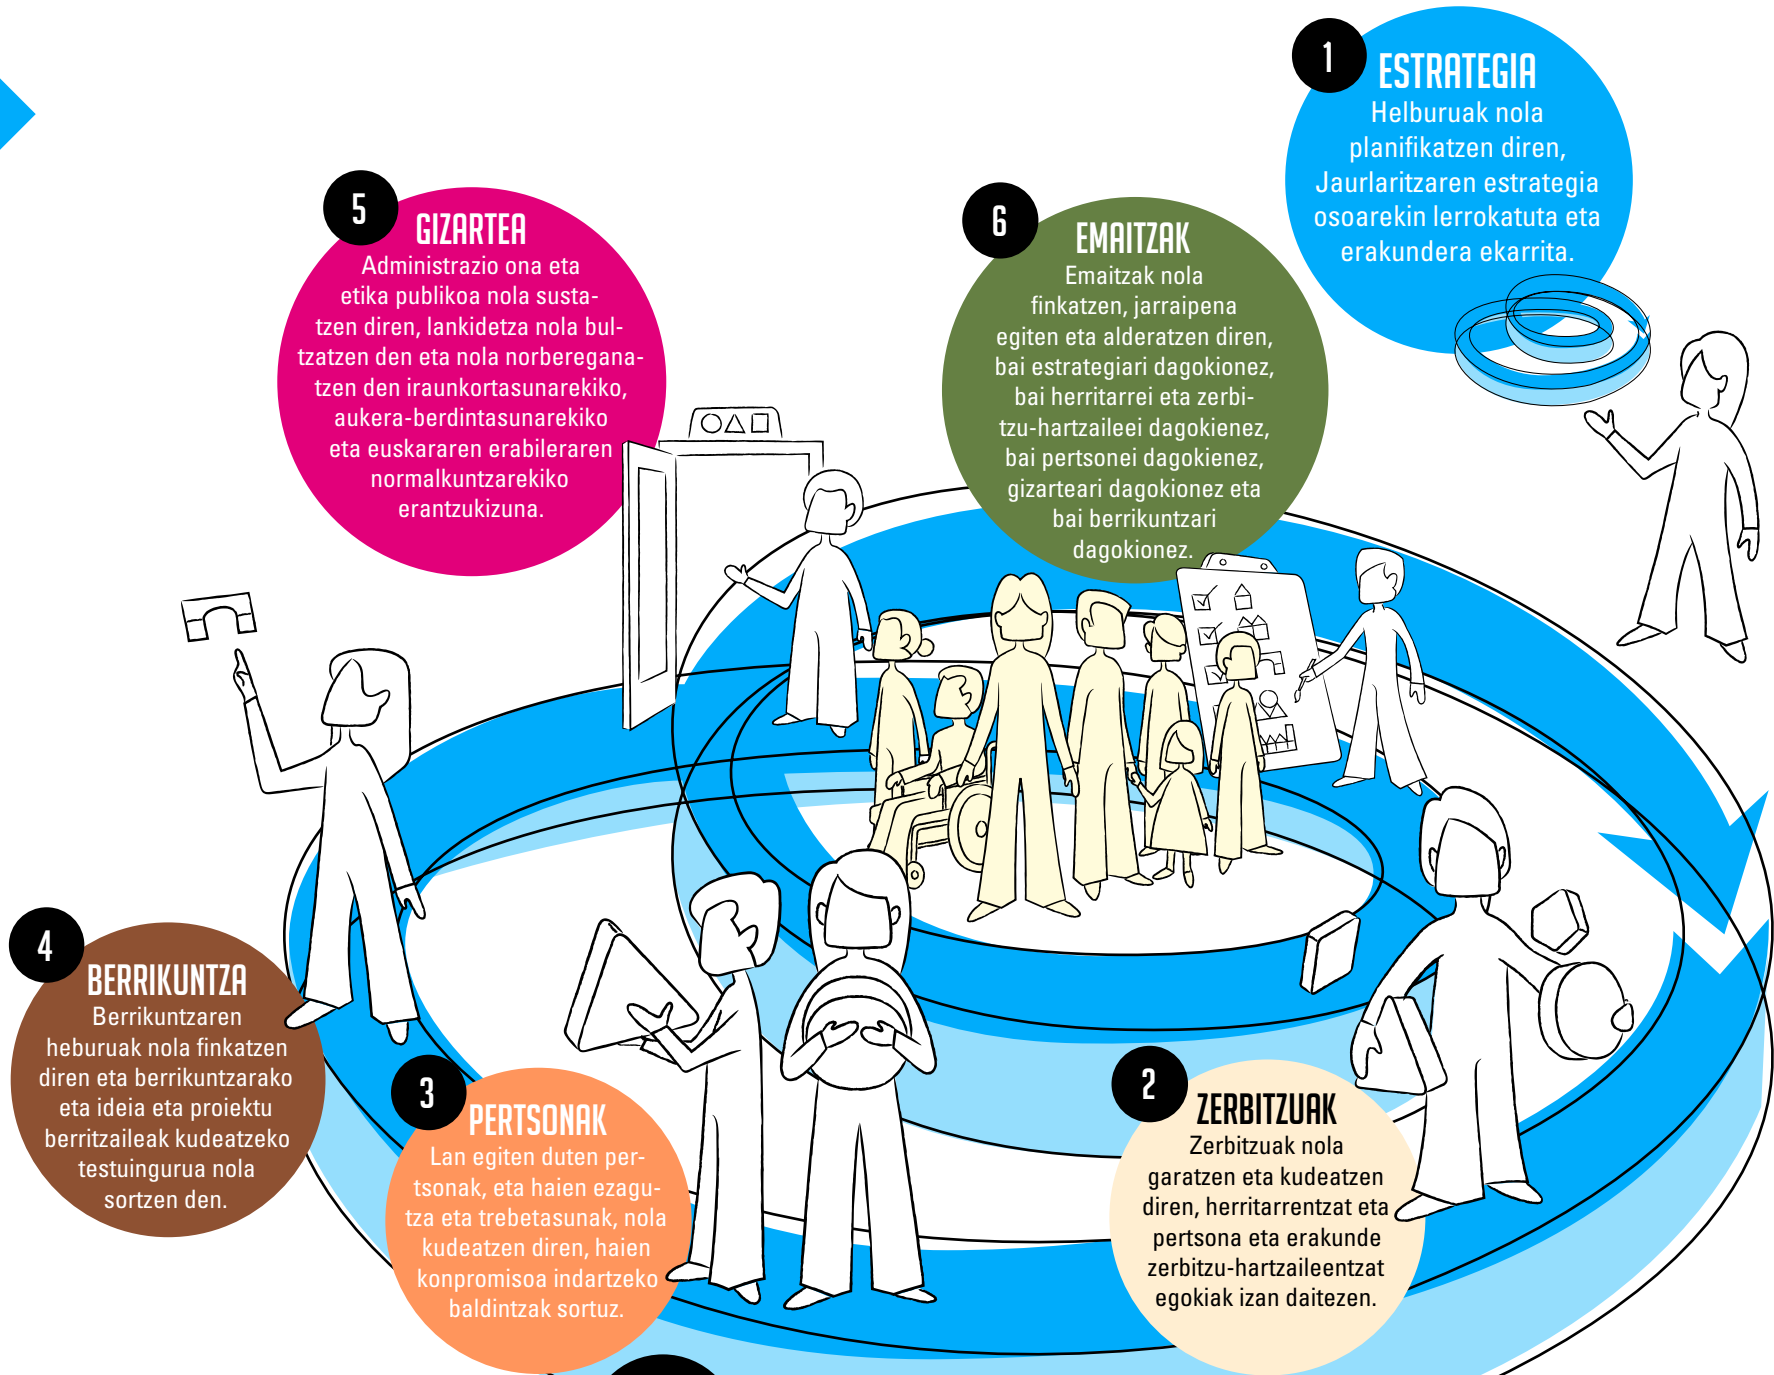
1
ESTRATEGIA
Helburuak nola planifikatzen diren, Jaurlaritzaren estrategia osoarekin lerrokatuta eta erakundera ekarrita.

5
GIZARTEA
Administrazio ona eta etika publikoa nola sustatzen diren, lankidetza nola bultzatzen den eta nola norbereganatzen den iraunkortasunarekiko, aukera-berdintasunarekiko eta euskararen erabileraren normalkuntzarekiko erantzukizuna.

6
EMAITZAK
Emaitzak nola finkatzen, jarraipena egiten eta alderatzen diren, bai estrategiari dagokionez, bai herritarrei eta zerbitzu-hartzaileei dagokienez, bai pertsonei dagokienez, gizarteari dagokionez eta bai berrikuntzari dagokionez.

4
BERRIKUNTZA
Berrikuntzaren heburuak nola finkatzen diren eta berrikuntzarako eta ideia eta proiektu berritzaileak kudeatzeko testuingurua nola sortzen den.

3
PERTSONAK
Lan egiten duten pertsonak, eta haien ezagutza eta trebetasunak, nola kudeatzen diren, haien konpromisoa indartzeko baldintzak sortuz.

2
ZERBITZUAK
Zerbitzuak nola garatzen eta kudeatzen diren, herritarrentzat eta pertsona eta erakunde zerbitzu-hartzaileentzat egokiak izan daitezen.